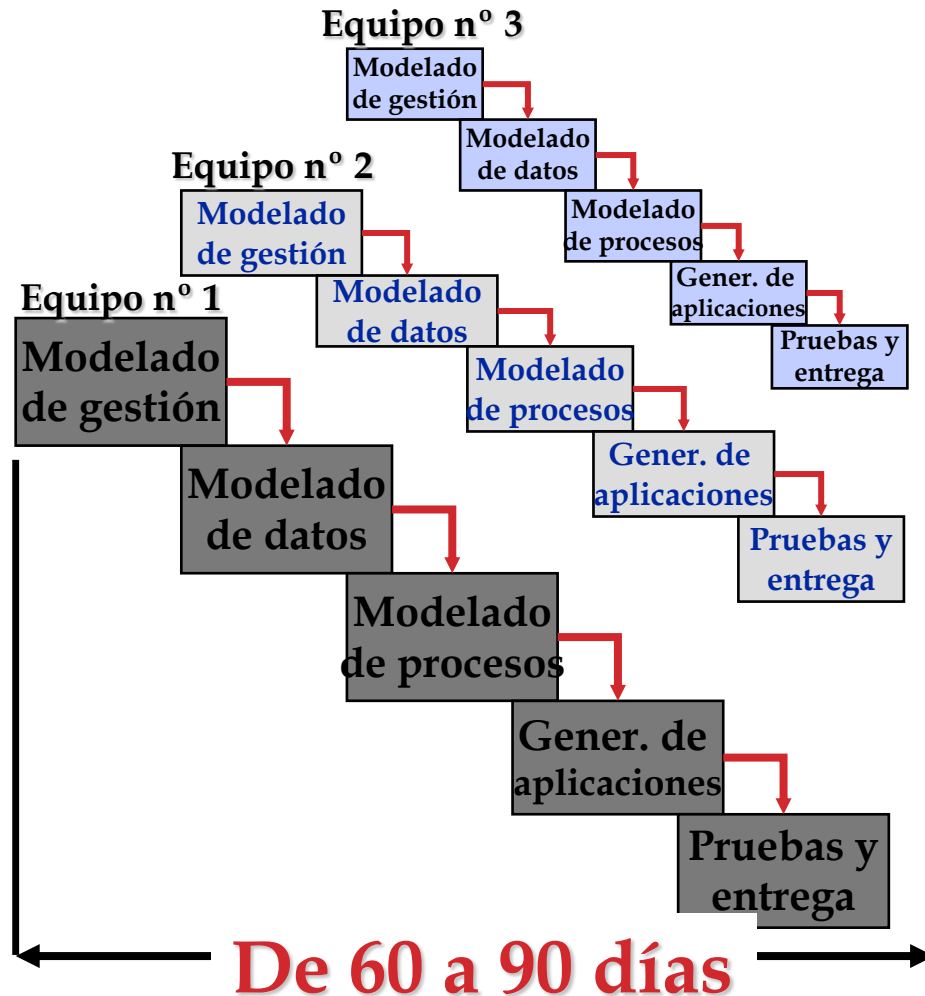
Equipo nº 3

Modelado de gestión

Modelado de datos

Modelado de procesos

Gener. de aplicaciones

Pruebas y entrega

Equipo nº 2

Modelado de gestión

Modelado de datos

Modelado de procesos

Gener. de aplicaciones

Pruebas y entrega

Equipo nº 1

Modelado de gestión

Modelado de datos

Modelado de procesos

Gener. de aplicaciones

Pruebas y entrega

De 60 a 90 días